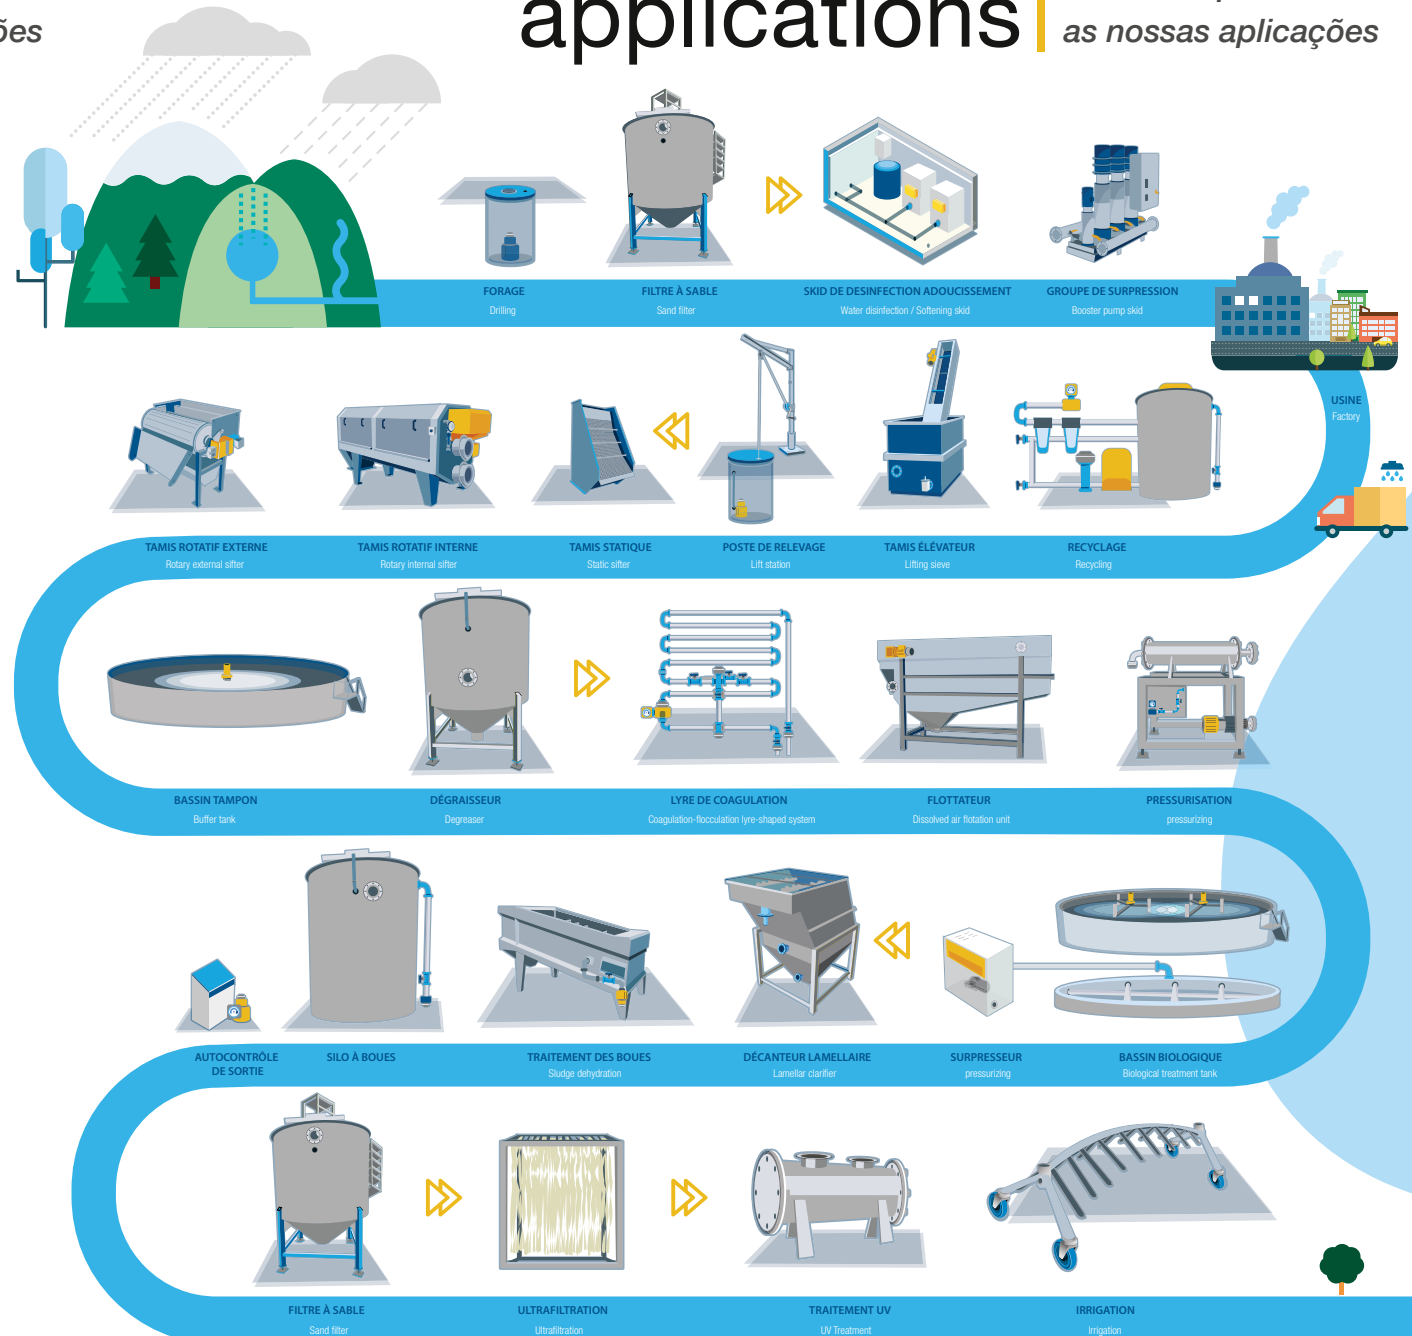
ões

applications | as nossas aplicações

FORAGE
Drilling

FILTRE À SABLE
Sand filter

SKID DE DESINFECTION ADOUCISSEMENT
Water disinfection / Softening skid

GROUPE DE SURPRESSION
Booster pump skid

USINE
Factory

TAMIS ROTATIF EXTERNE
Rotary external sifter

TAMIS ROTATIF INTERNE
Rotary internal sifter

TAMIS STATIQUE
Static sifter

POSTE DE RELEVAGE
Lift station

TAMIS ÉLÉVATEUR
Lifting sieve

RECYCLAGE
Recycling

BASSIN TAMPON
Buffer tank

DÉGRAISSEUR
Degreaser

LYRE DE COAGULATION
Coagulation-flocculation lyre-shaped system

FLOTTATEUR
Dissolved air flotation unit

PRESSURISATION
pressurizing

AUTOCONTRÔLE DE SORTIE

SILO À BOUES

TRAITEMENT DES BOUES
Sludge dehydration

DÉCANTEUR LAMELLAIRE
Lamellar clarifier

SURPRESSEUR
pressurizing

BASSIN BIOLOGIQUE
Biological treatment tank

FILTRE À SABLE
Sand filter

ULTRAFILTRATION
Ultrafiltration

TRAITEMENT UV
UV Treatment

IRRIGATION
Irrigation